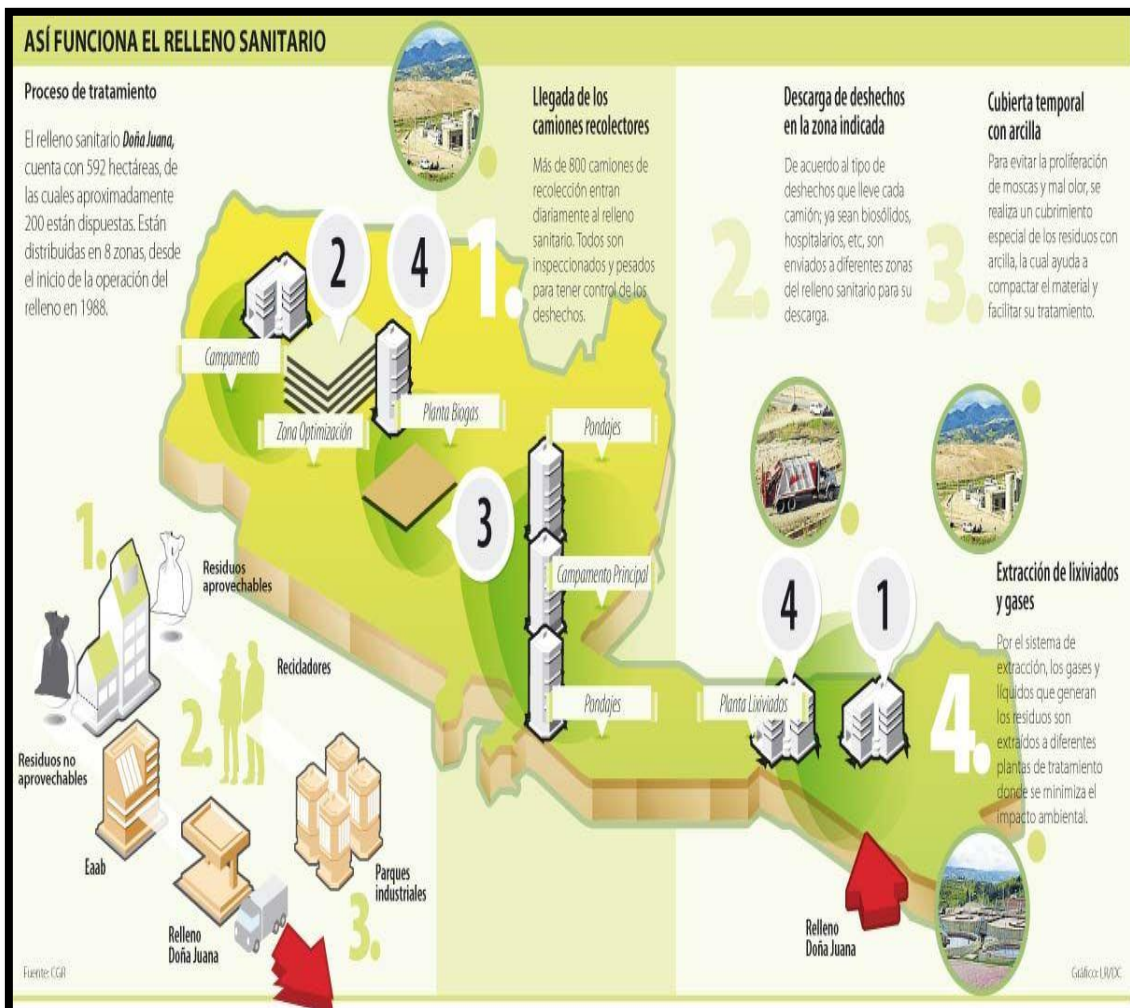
ASÍ FUNCIONA EL RELLENO SANITARIO

Proceso de tratamiento

El relleno sanitario **Doña Juana,** cuenta con 592 hectáreas, de las cuales aproximadamente 200 están dispuestas. Están distribuidas en 8 zonas, desde el inicio de la operación del relleno en 1988.

1. Llegada de los camiones recolectores

Más de 800 camiones de recolección entran diariamente al relleno sanitario. Todos son inspeccionados y pesados para tener control de los deshechos.

2. Descarga de deshechos en la zona indicada

De acuerdo al tipo de deshechos que lleve cada camión; ya sean biosólidos, hospitalarios, etc, son enviados a diferentes zonas del relleno sanitario para su descarga.

3. Cubierta temporal con arcilla

Para evitar la proliferación de moscas y mal olor, se realiza un cubrimiento especial de los residuos con arcilla, la cual ayuda a compactar el material y facilitar su tratamiento.

2

4

Campamento

Zona Optimización

Planta Biogas

3

Pondajes

Campamento Principal

Pondajes

4

1

Planta Lixiviados

4. Extracción de lixiviados y gases

Por el sistema de extracción, los gases y líquidos que generan los residuos son extraídos a diferentes plantas de tratamiento donde se minimiza el impacto ambiental.

1. Residuos aprovechables

Residuos no aprovechables

2. Recicladores

Eaab

Parques industriales

3.

Relleno Doña Juana

Relleno Doña Juana

Fuente: CGR

Gráfico: LR/DC